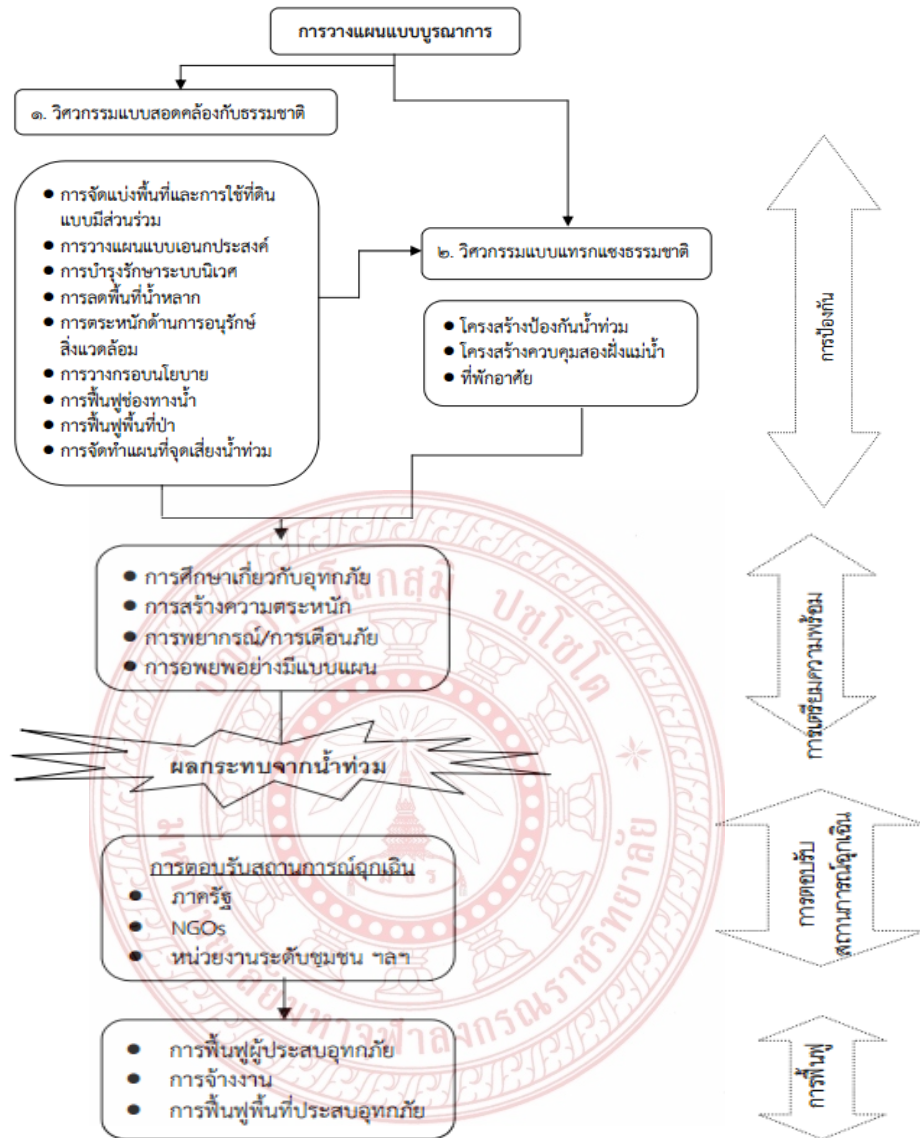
การวางแผนแบบบูรณาการ

๑. วิศวกรรมแบบสอดคล้องกับธรรมชาติ

- การจัดแบ่งพื้นที่และการใช้ที่ดินแบบมีส่วนร่วม
- การวางแผนแบบเอนกประสงค์
- การบำรุงรักษาระบบนิเวศ
- การลดพื้นที่น้ำหลาก
- การตระหนักด้านการอนุรักษ์สิ่งแวดล้อม
- การวางกรอบนโยบาย
- การฟื้นฟูช่องทางน้ำ
- การฟื้นฟูพื้นที่ป่า
- การจัดทำแผนที่จุดเสี่ยงน้ำท่วม

๒. วิศวกรรมแบบแทรกแซงธรรมชาติ

- โครงสร้างป้องกันน้ำท่วม
- โครงสร้างควบคุมสองฝั่งแม่น้ำ
- ที่พักอาศัย

การป้องกัน

- การศึกษาเกี่ยวกับอุทกภัย
- การสร้างความตระหนัก
- การพยากรณ์/การเตือนภัย
- การอพยพอย่างมีแบบแผน

การเตรียมความพร้อม

ผลกระทบจากน้ำท่วม

การตอบรับสถานการณ์ฉุกเฉิน
- ภาครัฐ
- NGOs
- หน่วยงานระดับชุมชน ฯลฯ

การตอบรับสถานการณ์ฉุกเฉิน

- การฟื้นฟูผู้ประสบอุทกภัย
- การจ้างงาน
- การฟื้นฟูพื้นที่ประสบอุทกภัย

การฟื้นฟู

มหาวิทยาลัยมหาจุฬาลงกรณราชวิทยาลัย